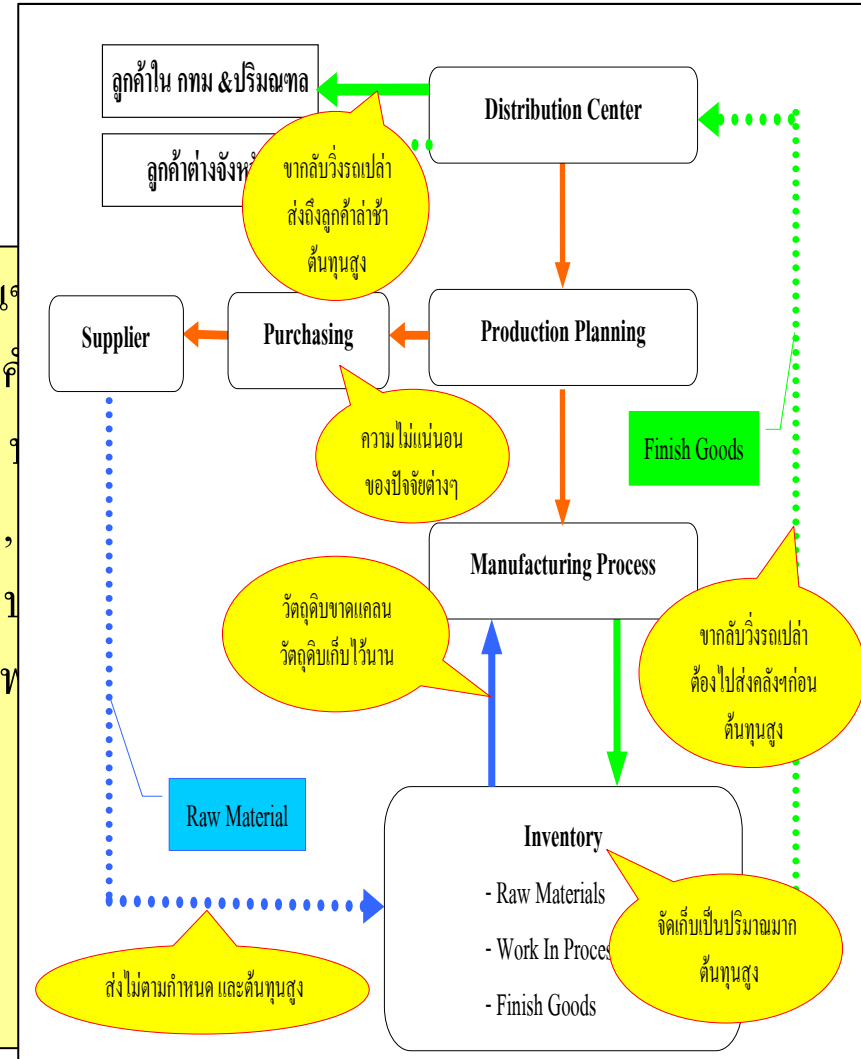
ลูกค้าใน กทม &ปริมณฑล

ลูกค้าต่างจังห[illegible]

ขากลับวิ่งรถเปล่า ส่งถึงลูกค้าล่าช้า ต้นทุนสูง

Distribution Center

Supplier

Purchasing

Production Planning

ความไม่แน่นอน ของปัจจัยต่างๆ

Finish Goods

Manufacturing Process

วัตถุดิบขาดแคลน วัตถุดิบเก็บไว้นาน

ขากลับวิ่งรถเปล่า ต้องไปส่งคลังฯก่อน ต้นทุนสูง

Raw Material

Inventory

- Raw Materials

- Work In Proces

- Finish Goods

จัดเก็บเป็นปริมาณมาก ต้นทุนสูง

ส่งไม่ตามกำหนด และต้นทุนสูง

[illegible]